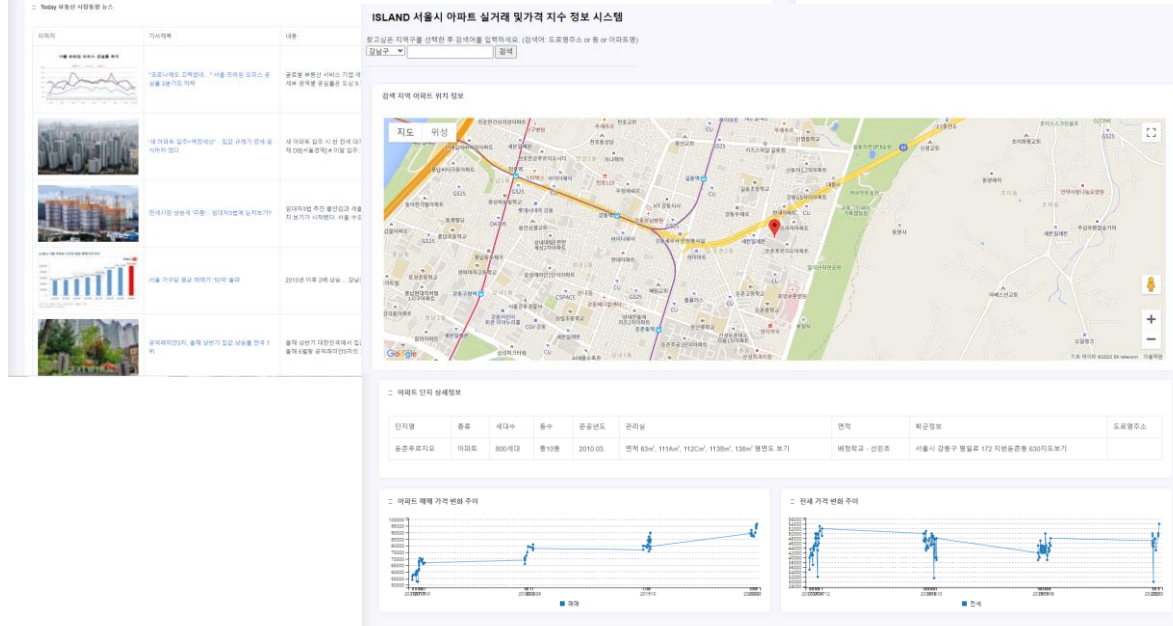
Today 부동산 시장동향 뉴스

| 이미지 | 기사제목 | 내용 |
|---|---|---|
| | "코로나에도 끄떡없네…" 서울 초미니 오피스 공실률 2분기도 하락 | 글로벌 부동산 서비스 기업 세빌스 관계형 공실률은 도심 등 |
| | '새 아파트 입주=먹튀세상'…집값 규제가 전세 공사까지 했다 | 새 아파트 입주 시 전 전세 대책 이(서울경제)◆이달 입주 |
| | 전세시장 상승세 '주춤'…임대차3법에 눈치보기? | 임대차3법 추진 불안감과 세율 치 보기가 시작됐다. 서울 주 |
| | 서울 가구당 평균 재력가 '10억' 돌파 | 2010년 이후 2배 상승… 강남 |
| | 공덕래미안5차, 올해 상반기 집값 상승률 전국 1위 | 올해 상반기 대한민국에서 집 올해도활발 공덕래미안5차 |

ISLAND 서울시 아파트 실거래 및 가격 지수 정보 시스템

찾고싶은 지역구를 선택한 후 검색어를 입력하세요. (검색어: 도로명주소 or 동 or 아파트명)

강남구 [검색]

검색 지역 아파트 위치 정보

지도 위성

Google

아파트 단지 상세정보

| 단지명 | 종류 | 세대수 | 동수 | 준공년도 | 관리실 | 면적 | 학군정보 | 도로명주소 |
|---|---|---|---|---|---|---|---|---|
| 둔촌푸르지오 | 아파트 | 600세대 | 총10동 | 2010.03. | 면적 83m², 111Am², 112Cm², 113Bm², 138m² 평면도 보기 | 배정학교 - 성원초 | 서울시 강동구 명일로 172 지번둔촌동 630지도보기 | |

아파트 매매 가격 변화 추이

매매

전세 가격 변화 추이

전세